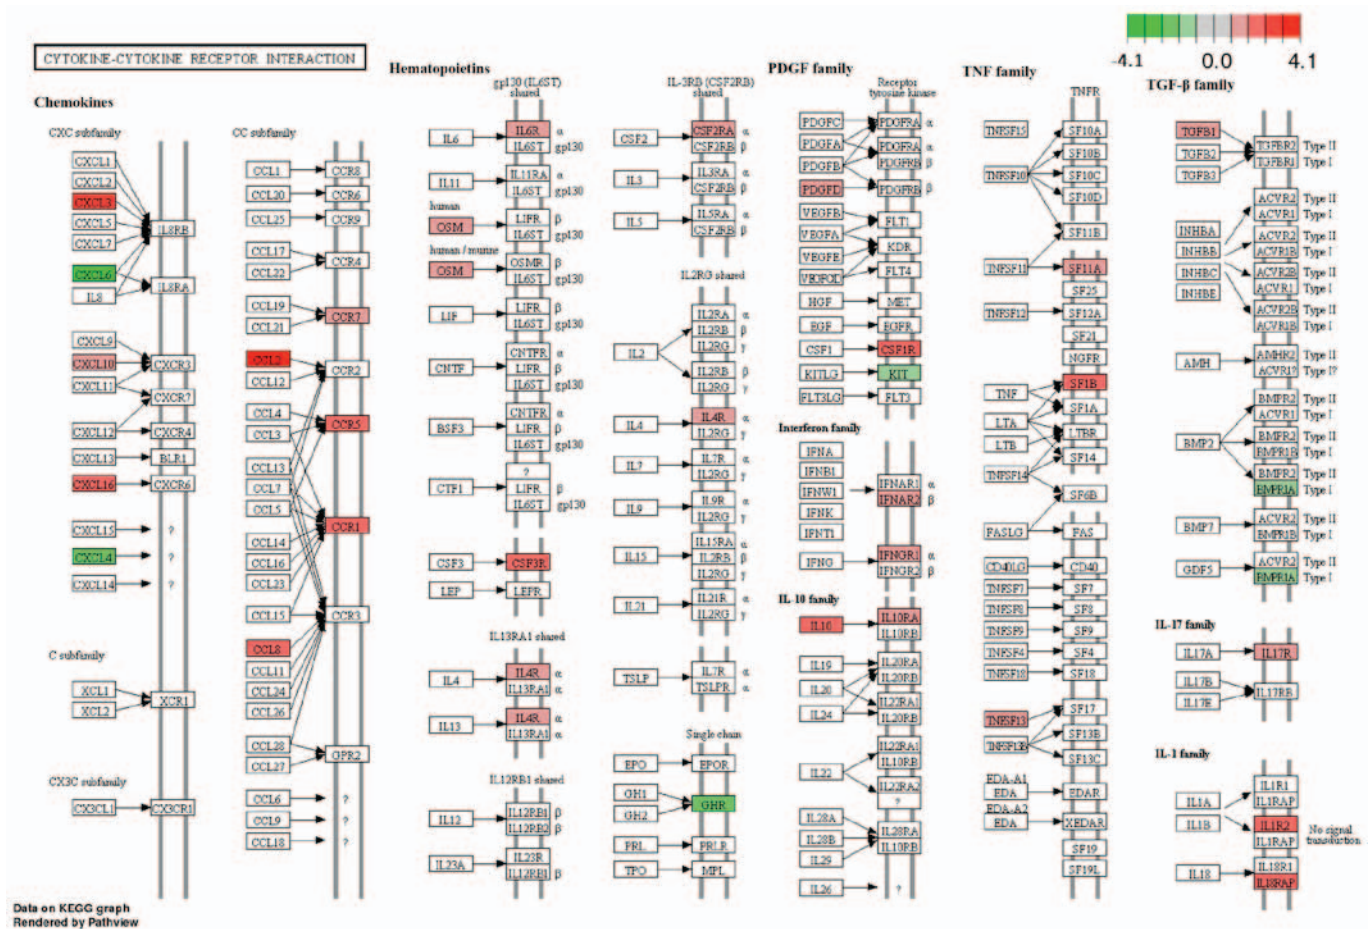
-4.1 0.0 4.1

CYTOKINE-CYTOKINE RECEPTOR INTERACTION

Chemokines

CXC subfamily
CXCL1
CXCL2
CXCL3
CXCL5
CXCL7
CXCL6
IL8
IL8RB
IL8RA
CXCL9
CXCL10
CXCL11
CXCR3
CXCR7
CXCL12
CXCR4
CXCL13
BLR1
CXCL16
CXCR6
CXCL15
?
CXCL4
?
CXCL14
?

C subfamily
XCL1
XCL2
XCR1

CX3C subfamily
CX3CL1
CX3CR1

CC subfamily
CCL1
CCR8
CCL20
CCR6
CCL25
CCR9
CCL17
CCL22
CCR4
CCL19
CCL21
CCR7
CCL2
CCL12
CCR2
CCL4
CCL3
CCR5
CCL13
CCL7
CCL5
CCR1
CCL14
CCL16
CCL23
CCL15
CCR3
CCL8
CCL11
CCL24
CCL26
CCL28
CCL27
GPR2
CCL6
?
CCL9
?
CCL18
?

Hematopoietins
gp130 (IL6ST) shared
IL6
IL6R α
IL6ST gp130
IL11
IL11RA α
IL6ST gp130
human
OSM
LIFR β
IL6ST gp130
human / murine
OSM
OSMR β
IL6ST gp130
LIF
LIFR β
IL6ST gp130
CNTF
CNTFR α
LIFR β
IL6ST gp130
BSF3
CNTFR α
LIFR β
IL6ST gp130
CTF1
?
LIFR β
IL6ST gp130
CSF3
CSF3R
LEP
LEPR
IL13RA1 shared
IL4
IL4R α
IL13RA1 α
IL13
IL4R α
IL13RA1 α
IL12RB1 shared
IL12
IL12RB1 β
IL12RB2 β
IL23A
IL23R
IL12RB1 β

IL-3RB (CSF2RB) shared
CSF2
CSF2RA α
CSF2RB β
IL3
IL3RA α
CSF2RB β
IL5
IL5RA α
CSF2RB β
IL2RG shared
IL2
IL2RA α
IL2RB β
IL2RG γ
IL2RB β
IL2RG γ
IL4
IL4R α
IL2RG γ
IL7
IL7R α
IL2RG γ
IL9
IL9R α
IL2RG γ
IL15
IL15RA α
IL2RB β
IL2RG γ
IL21
IL21R α
IL2RG γ
TSLP
IL7R α
TSLPR α
Single chain
EPO
EPOR
GH1
GH2
GHR
PRL
PRLR
TPO
MPL

PDGF family
Receptor tyrosine kinase
PDGFC
PDGFRA α
PDGFA
PDGFRA α
PDGFB
PDGFRB β
PDGFD
PDGFRB β
VEGFB
FLT1
VEGFA
KDR
VEGFC
VEGFD
FLT4
HGF
MET
EGF
EGFR
CSF1
CSF1R
KITLG
KIT
FLT3LG
FLT3

Interferon family
IFNA
IFNB1
IFNW1
IFNK
IFNE1
IFNAR1 α
IFNAR2 β
IFNG
IFNGR1 α
IFNGR2 β

IL 10 family
IL10
IL10RA
IL10RB
IL19
IL20
IL24
IL20RA
IL20RB
IL22RA1
IL20RB
IL22
IL22RA1
IL10RB
IL22RA2
?
IL28A
IL28B
IL29
IL28RA
IL10RB
IL26
?

TNF family
TNFR
TNFSF15
SF10A
SF10B
TNFSF10
SF10C
SF10D
SF11B
TNFSF11
SF11A
SF25
TNFSF12
SF12A
SF21
NGFR
TNF
SF1B
LTA
SF1A
LTB
LTBR
TNFSF14
SF14
SF6B
FASLG
FAS
CD40LG
CD40
TNFSF7
SF7
TNFSF8
SF8
TNFSF9
SF9
TNFSF4
SF4
TNFSF18
SF18
TNFSF13
SF17
TNFSF13B
SF13B
SF13C
EDA-A1
EDA
EDAR
EDA-A2
EDA
XEDAR
SF19
SF19L

TGF-β family
TGFB1
TGFBR2 Type II
TGFB2
TGFBR1 Type I
TGFB3
ACVR2 Type II
ACVR1 Type I
INHBA
ACVR2 Type II
INHBB
ACVR1B Type I
INHBC
ACVR2B Type II
ACVR1 Type I
INHBE
ACVR2B Type II
ACVR1B Type I
AMH
AMHR2 Type II
ACVR1? Type I?
BMPR2 Type II
ACVR1 Type I
BMP2
BMPR2 Type II
BMPR1B Type I
BMPR2 Type II
BMPR1A Type I
BMP7
ACVR2 Type II
BMPR1B Type I
GDF5
ACVR2 Type II
BMPR1A Type I

IL-17 family
IL17A
IL17R
IL17B
IL17E
IL17RB

IL-1 family
IL1A
IL1R1
IL1RAP
IL1B
IL1R2
IL1RAP
No signal transduction
IL18
IL18R1
IL18RAP

Data on KEGG graph
Rendered by Pathview